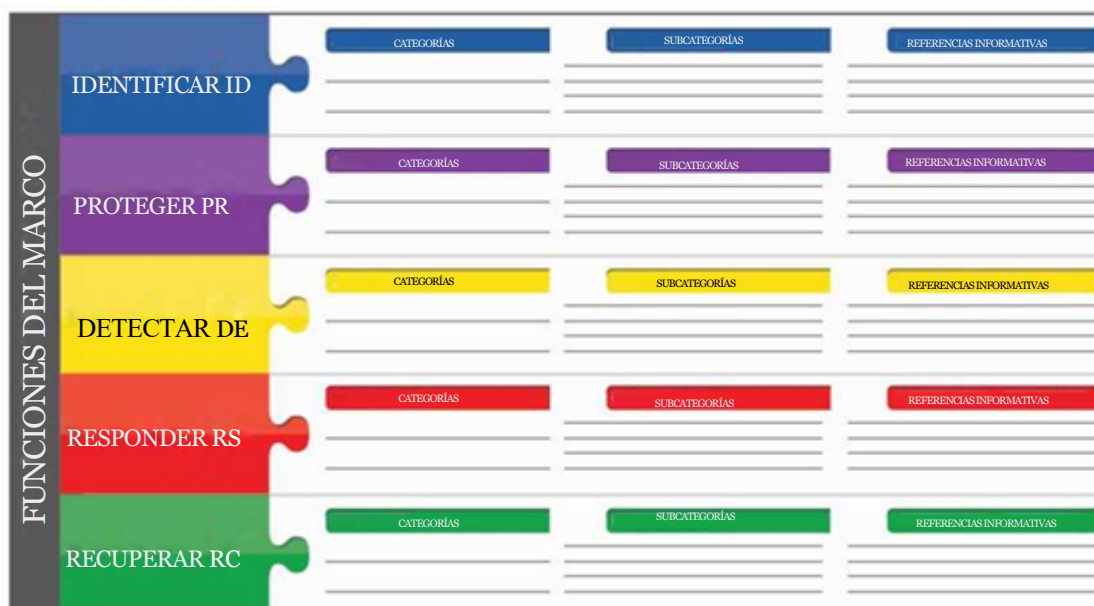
FUNCIONES DEL MARCO

IDENTIFICAR ID

CATEGORÍAS

SUBCATEGORÍAS

REFERENCIAS INFORMATIVAS

PROTEGER PR

CATEGORÍAS

SUBCATEGORÍAS

REFERENCIAS INFORMATIVAS

DETECTAR DE

CATEGORÍAS

SUBCATEGORÍAS

REFERENCIAS INFORMATIVAS

RESPONDER RS

CATEGORÍAS

SUBCATEGORÍAS

REFERENCIAS INFORMATIVAS

RECUPERAR RC

CATEGORÍAS

SUBCATEGORÍAS

REFERENCIAS INFORMATIVAS